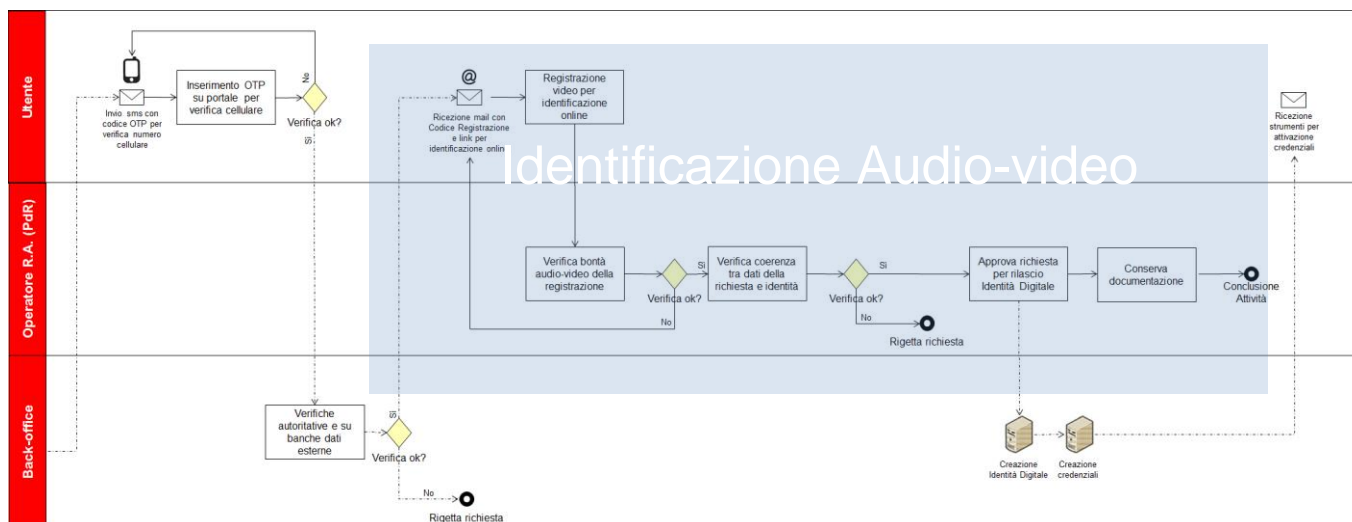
Utente

Operatore R.A. (PdR)

Back-office

Invio sms con codice OTP per verifica numero cellulare

Inserimento OTP su portale per verifica cellulare

No

Verifica ok?

Sì

@

Ricezione mail con Codice Registrazione e link per identificazione online

Registrazione video per identificazione online

Identificazione Audio-video

Ricezione strumenti per attivazione credenziali

Verifica bontà audio-video della registrazione

Verifica ok?

Sì

No

Verifica coerenza tra dati della richiesta e identità

Verifica ok?

Sì

No

Rigetta richiesta

Approva richiesta per rilascio Identità Digitale

Conserva documentazione

Conclusione Attività

Verifiche autoritative e su banche dati esterne

Sì

Verifica ok?

No

Rigetta richiesta

Creazione Identità Digitale

Creazione credenziali